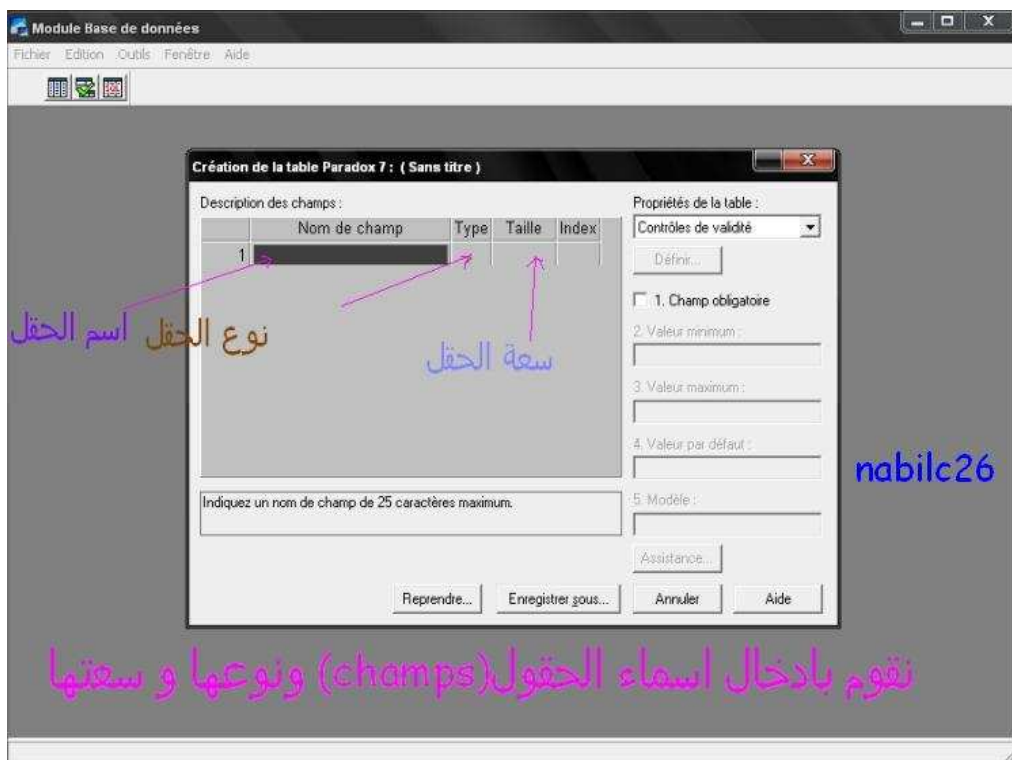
Module Base de données

Fichier Edition Outils Fenêtre Aide

Création de la table Paradox 7 : ( Sans titre )

Description des champs :

| | Nom de champ | Type | Taille | Index |
|---|---|---|---|---|
| 1 | | | | |

Propriétés de la table :

Contrôles de validité

Définir...

1. Champ obligatoire

2. Valeur minimum :

3. Valeur maximum :

4. Valeur par défaut :

5. Modèle :

Assistance...

Indiquez un nom de champ de 25 caractères maximum.

Reprendre... Enregistrer sous... Annuler Aide

اسم الحقل نوع الحقل

سعة الحقل

nabilc26

نقوم بادخال اسماء الحقول(champs) ونوعها و سعتها